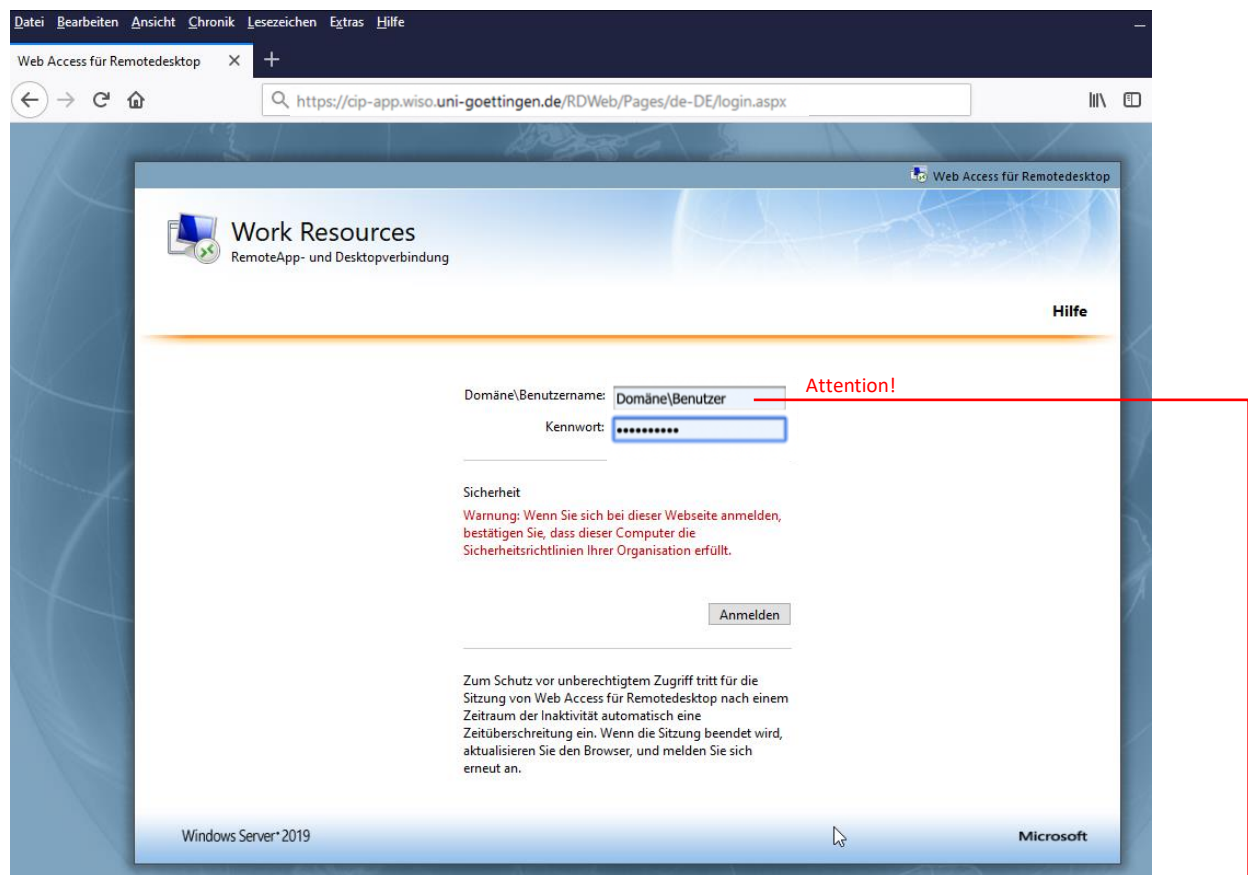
Datei Bearbeiten Ansicht Chronik Lesezeichen Extras Hilfe

Web Access für Remotedesktop ×  +

https://cip-app.wiso.uni-goettingen.de/RDWeb/Pages/de-DE/login.aspx

Web Access für Remotedesktop

Work Resources
RemoteApp- und Desktopverbindung

Hilfe

Domäne\Benutzername: Domäne\Benutzer
Attention!
Kennwort: ••••••••••

Sicherheit
Warnung: Wenn Sie sich bei dieser Webseite anmelden, bestätigen Sie, dass dieser Computer die Sicherheitsrichtlinien Ihrer Organisation erfüllt.

Anmelden

Zum Schutz vor unberechtigtem Zugriff tritt für die Sitzung von Web Access für Remotedesktop nach einem Zeitraum der Inaktivität automatisch eine Zeitüberschreitung ein. Wenn die Sitzung beendet wird, aktualisieren Sie den Browser, und melden Sie sich erneut an.

Windows Server 2019

Microsoft